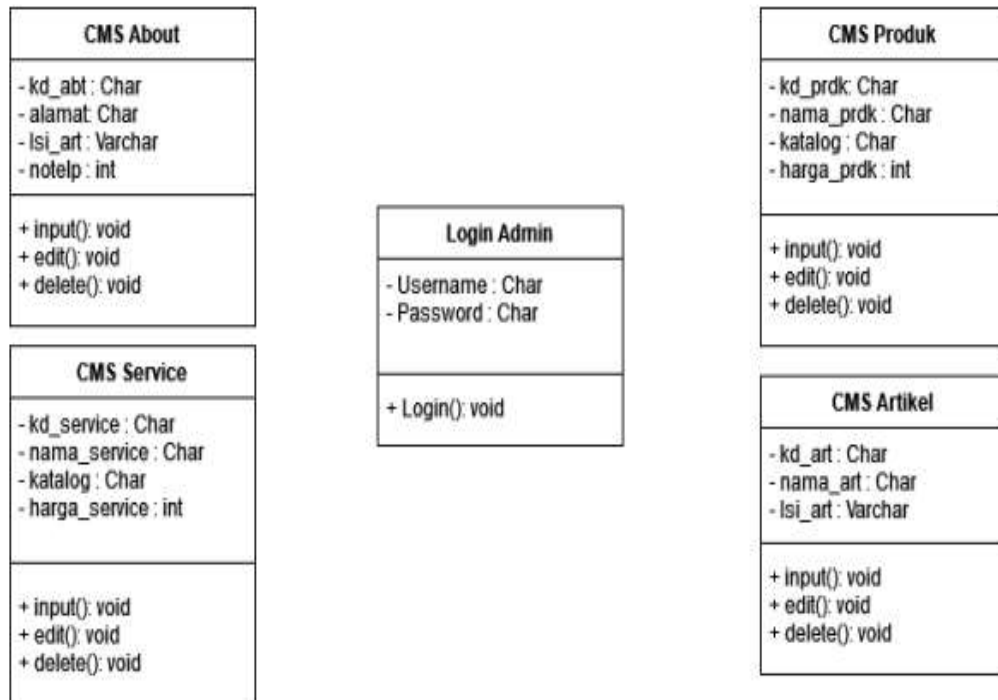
CMS About

- kd_abt : Char
- alamat: Char
- Isi_art : Varchar
- notelp : int

+ input(): void
+ edit(): void
+ delete(): void

CMS Service

- kd_service : Char
- nama_service : Char
- katalog : Char
- harga_service : int

+ input(): void
+ edit(): void
+ delete(): void

Login Admin

- Username : Char
- Password : Char

+ Login(): void

CMS Produk

- kd_prdk: Char
- nama_prdk : Char
- katalog : Char
- harga_prdk : int

+ input(): void
+ edit(): void
+ delete(): void

CMS Artikel

- kd_art : Char
- nama_art : Char
- Isi_art : Varchar

+ input(): void
+ edit(): void
+ delete(): void